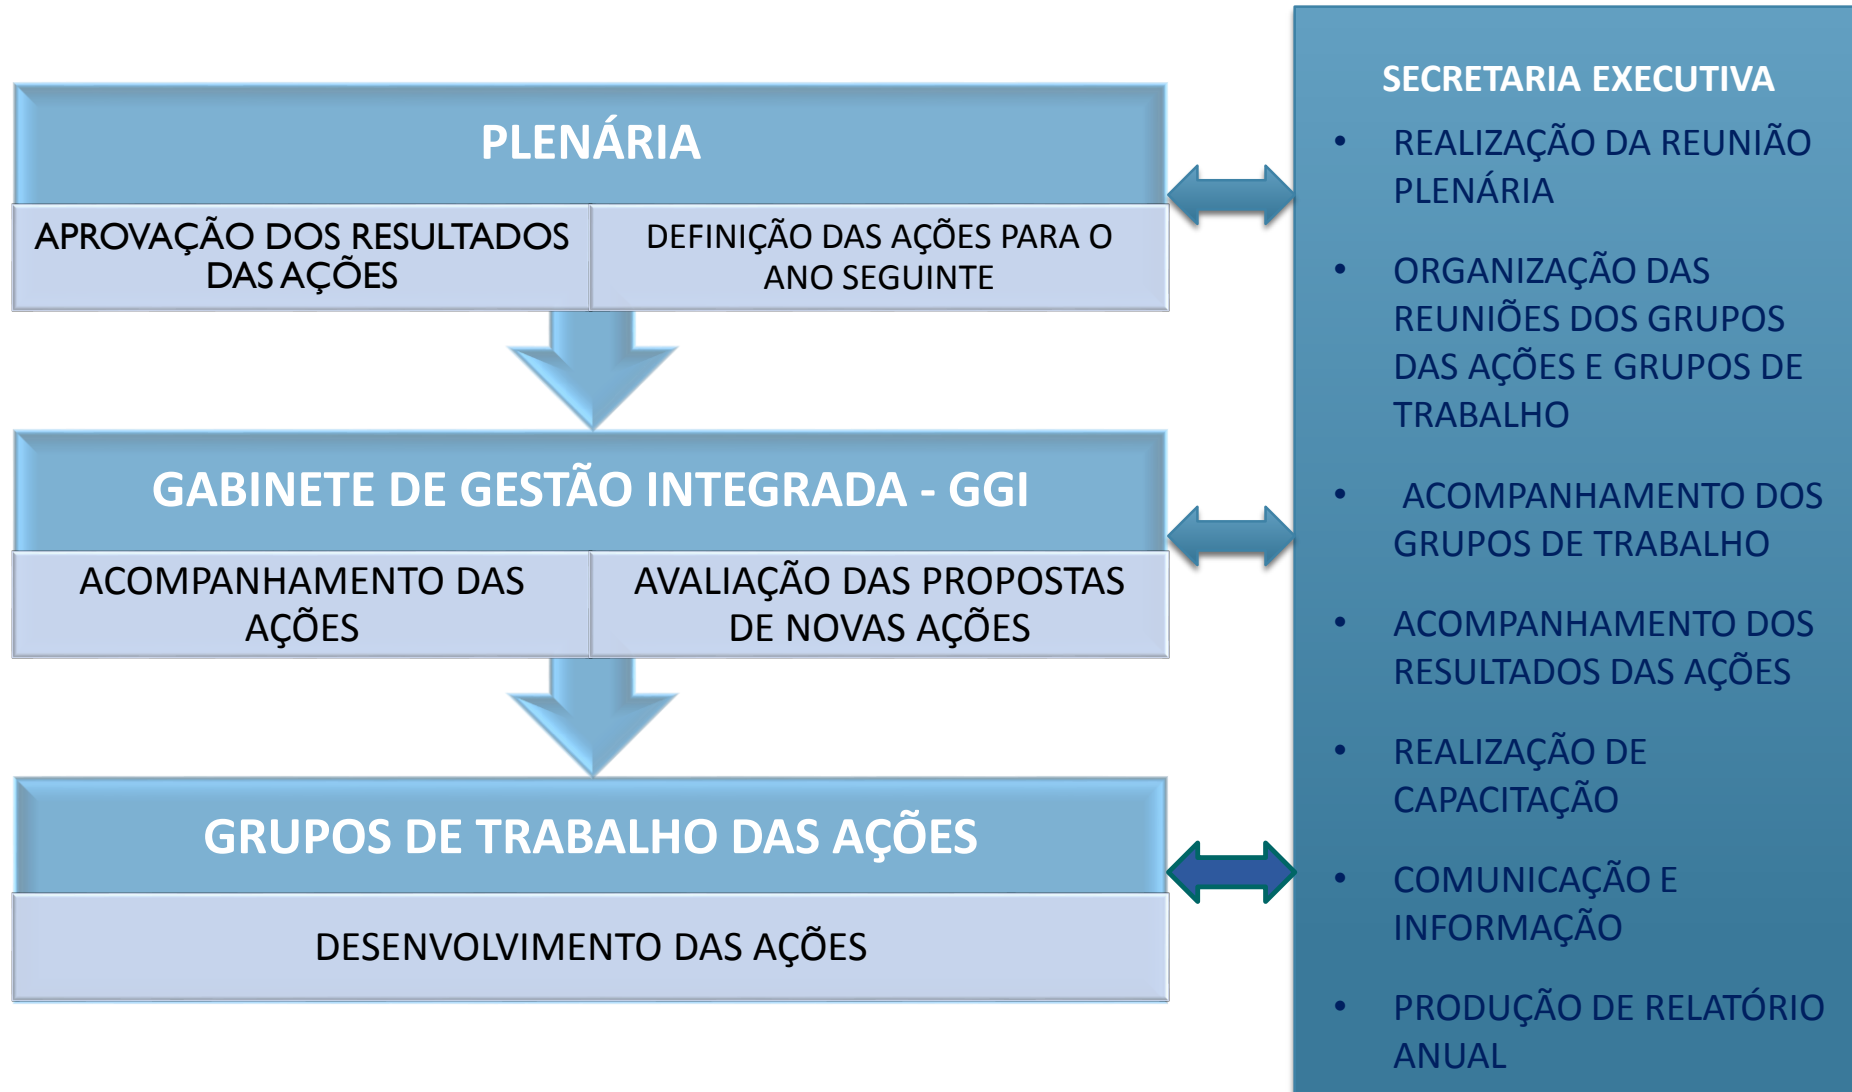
PLENÁRIA

APROVAÇÃO DOS RESULTADOS DAS AÇÕES

DEFINIÇÃO DAS AÇÕES PARA O ANO SEGUINTE

GABINETE DE GESTÃO INTEGRADA - GGI

ACOMPANHAMENTO DAS AÇÕES

AVALIAÇÃO DAS PROPOSTAS DE NOVAS AÇÕES

GRUPOS DE TRABALHO DAS AÇÕES

DESENVOLVIMENTO DAS AÇÕES

SECRETARIA EXECUTIVA

- REALIZAÇÃO DA REUNIÃO PLENÁRIA
- ORGANIZAÇÃO DAS REUNIÕES DOS GRUPOS DAS AÇÕES E GRUPOS DE TRABALHO
- ACOMPANHAMENTO DOS GRUPOS DE TRABALHO
- ACOMPANHAMENTO DOS RESULTADOS DAS AÇÕES
- REALIZAÇÃO DE CAPACITAÇÃO
- COMUNICAÇÃO E INFORMAÇÃO
- PRODUÇÃO DE RELATÓRIO ANUAL